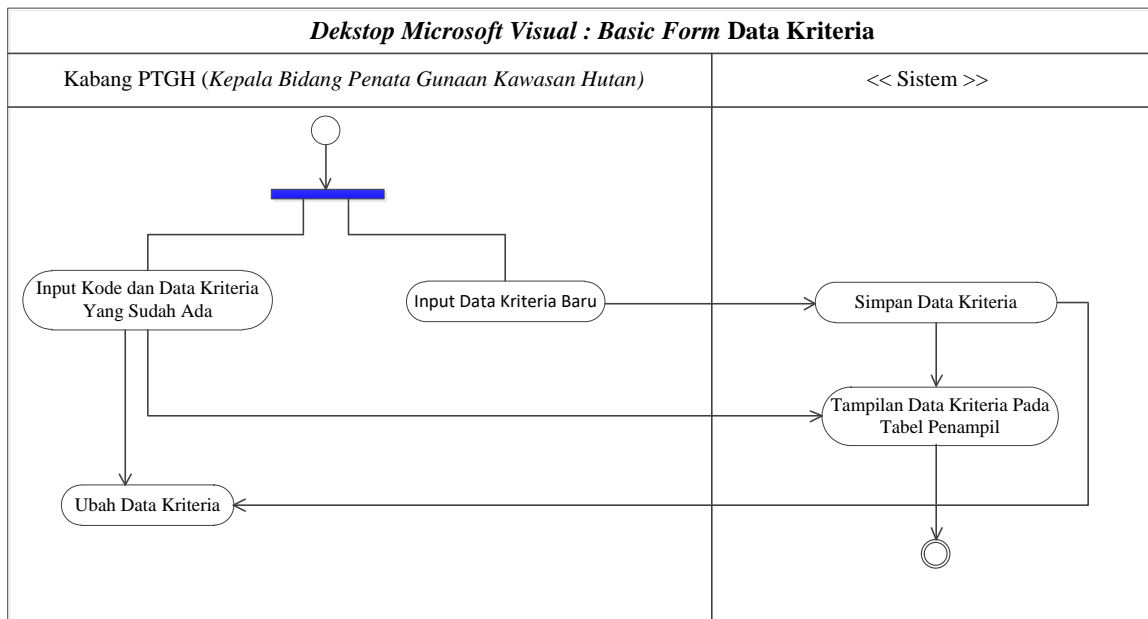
*Dekstop Microsoft Visual : Basic Form* **Data Kriteria**

Kabang PTGH (*Kepala Bidang Penata Gunaan Kawasan Hutan)*

<< Sistem >>

Input Kode dan Data Kriteria Yang Sudah Ada

Input Data Kriteria Baru

Simpan Data Kriteria

Tampilan Data Kriteria Pada Tabel Penampil

Ubah Data Kriteria